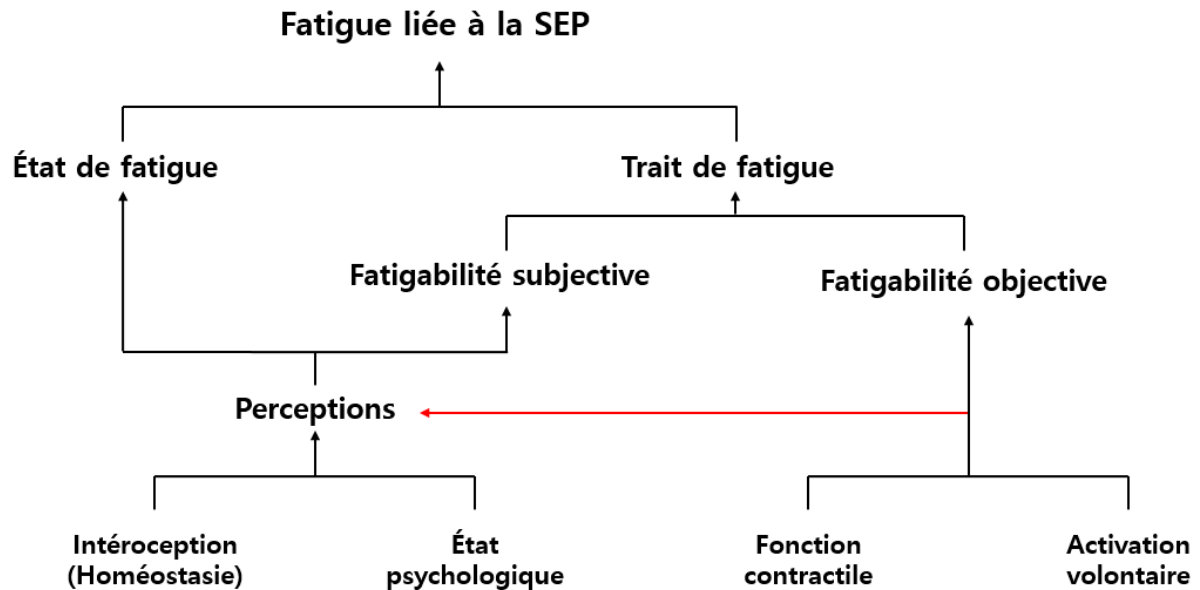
Fatigue liée à la SEP

État de fatigue

Trait de fatigue

Fatigabilité subjective

Fatigabilité objective

Perceptions

Intéroception (Homéostasie)

État psychologique

Fonction contractile

Activation volontaire